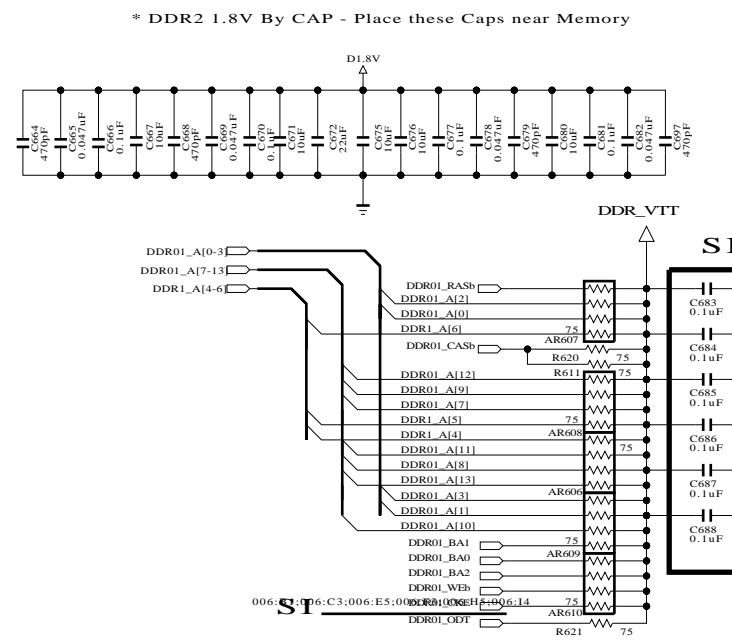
* DDR2 1.8V By CAP - Place these Caps near Memory

D1.8V

C664 470pF
C665 0.047uF
C666 0.1uF
C667 10uF
C668 470pF
C669 0.047uF
C670 0.1uF
C671 10uF
C672 22uF
C675 10uF
C676 10uF
C677 0.1uF
C678 0.047uF
C679 470pF
C680 10uF
C681 0.1uF
C682 0.047uF
C697 470pF

DDR_VTT

S1

DDR01_A[0-3]
DDR01_A[7-13]
DDR1_A[4-6]

DDR01_RASb
DDR01_A[2]
DDR01_A[0]
DDR1_A[6]
75
AR607
DDR01_CASb
R620 75
R611 75
DDR01_A[12]
DDR01_A[9]
DDR01_A[7]
DDR1_A[5]
75
AR608
DDR1_A[4]
DDR01_A[11]
75
DDR01_A[8]
DDR01_A[13]
DDR01_A[3]
AR606
DDR01_A[1]
DDR01_A[10]
DDR01_BA1
75
DDR01_BA0
AR609
DDR01_BA2
DDR01_WEb
006:S1;006:C3;006:E5;006:D1;006:H5;006:I4 DDR01_CKE 75
AR610
DDR01_ODT
R621 75

C683 0.1uF
C684 0.1uF
C685 0.1uF
C686 0.1uF
C687 0.1uF
C688 0.1uF

S1